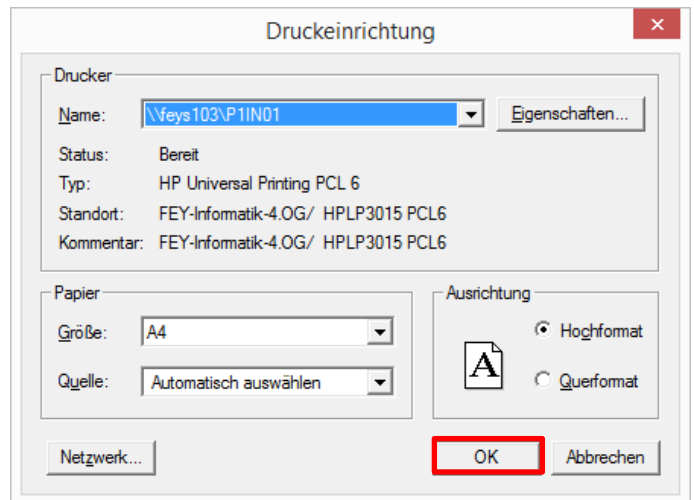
Druckeinrichtung

×

Drucker

Name: \\feys103\P1IN01

Eigenschaften...

Status: Bereit

Typ: HP Universal Printing PCL 6

Standort: FEY-Informatik-4.OG/ HPLP3015 PCL6

Kommentar: FEY-Informatik-4.OG/ HPLP3015 PCL6

Papier

Größe: A4

Quelle: Automatisch auswählen

Ausrichtung

A

Hochformat

Querformat

Netzwerk...

OK

Abbrechen